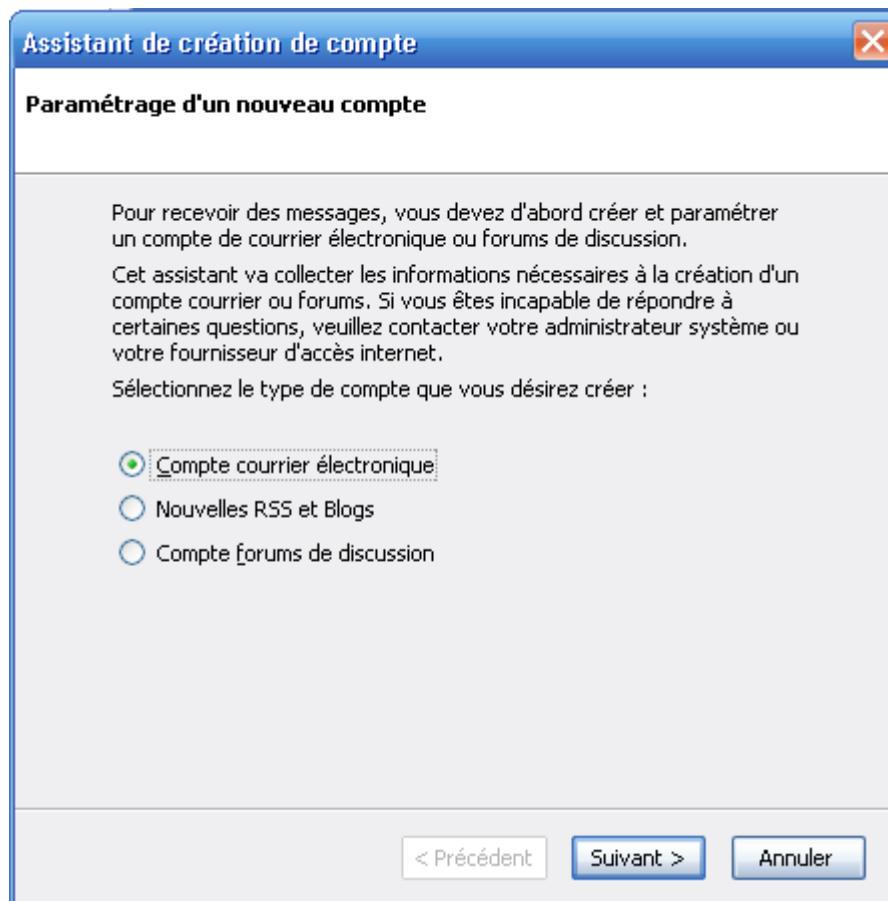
Assistant de création de compte

Paramétrage d'un nouveau compte

Pour recevoir des messages, vous devez d'abord créer et paramétrer un compte de courrier électronique ou forums de discussion.

Cet assistant va collecter les informations nécessaires à la création d'un compte courrier ou forums. Si vous êtes incapable de répondre à certaines questions, veuillez contacter votre administrateur système ou votre fournisseur d'accès internet.

Sélectionnez le type de compte que vous désirez créer :

Compte courrier électronique

Nouvelles RSS et Blogs

Compte forums de discussion

< Précédent

Suivant >

Annuler